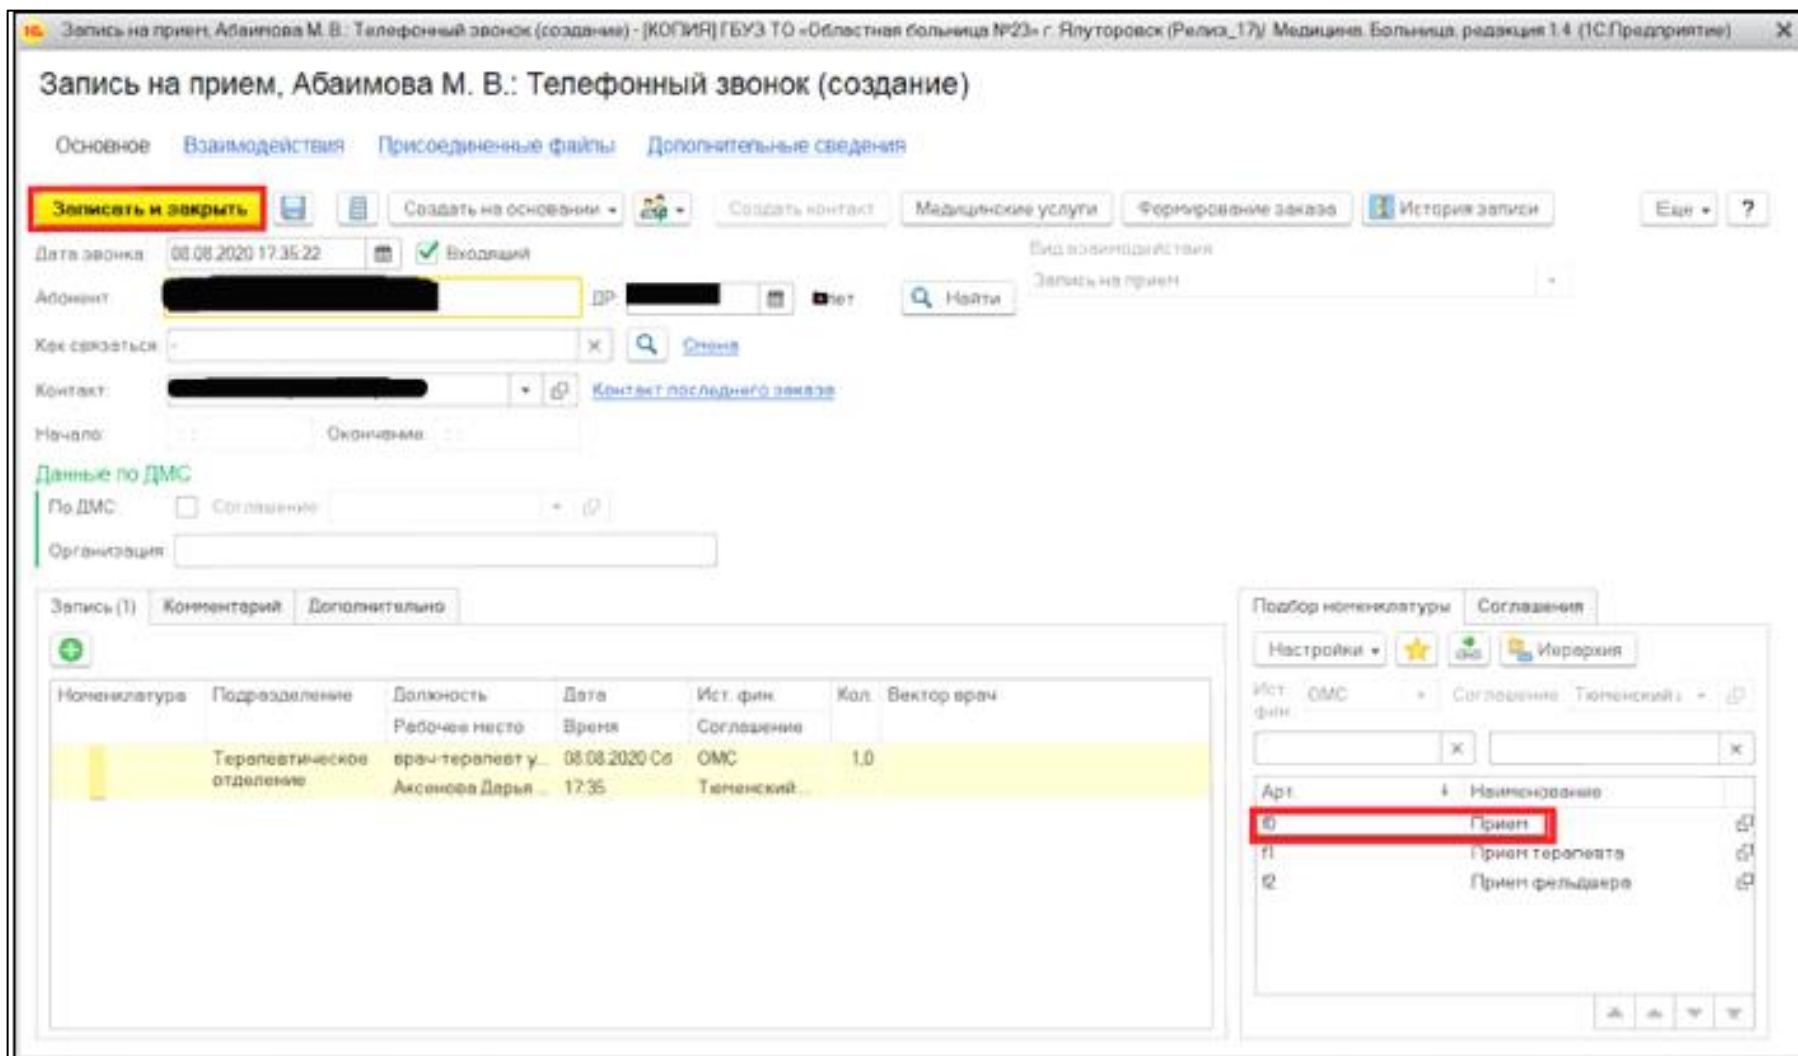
Запись на прием, Абаимова М. В.: Телефонный звонок (создание) - [КОПИЯ] ГБУЗ ТО «Областная больница №23» г. Ялуторовск (Релиз_17)/ Медицина. Больница, редакция 1.4 (1С:Предприятие) ×

Запись на прием, Абаимова М. В.: Телефонный звонок (создание)

Основное Взаимодействия Присоединенные файлы Дополнительные сведения

Записать и закрыть Создать на основании Создать контакт Медицинские услуги Формирование заказа История записи Еще ?

Дата звонка 08.08.2020 17:35:22 Входящий Вид взаимодействия Запись на прием

Абонент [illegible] ДР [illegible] нет Найти

Как связаться Снова

Контакт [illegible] Контакт последнего заказа

Начало Окончание

Данные по ДМС

По ДМС Соглашение

Организация

Запись (1) Комментарий Дополнительно

| Номенклатура | Подразделение | Должность / Рабочее место | Дата / Время | Ист. фин / Соглашение | Кол. | Вектор врач |
|---|---|---|---|---|---|---|
| | Терапевтическое отделение | врач-терапевт у... / Аксенова Дарья ... | 08.08.2020 Сб / 17:35 | ОМС / Тюменский... | 1,0 | |

Подбор номенклатуры Соглашения

Настройки Иерархия

Ист. фин ОМС Соглашение Тюменский

| Арт | Наименование |
|---|---|
| f0 | Прием |
| f1 | Прием терапевта |
| f2 | Прием фельдшера |